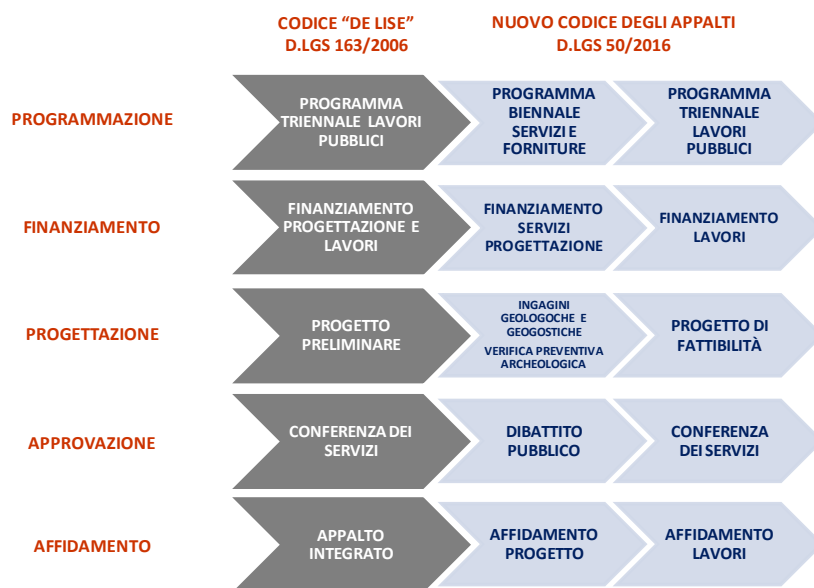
CODICE “DE LISE”
D.LGS 163/2006

NUOVO CODICE DEGLI APPALTI
D.LGS 50/2016

PROGRAMMAZIONE

PROGRAMMA TRIENNALE LAVORI PUBBLICI

PROGRAMMA BIENNALE SERVIZI E FORNITURE

PROGRAMMA TRIENNALE LAVORI PUBBLICI

FINANZIAMENTO

FINANZIAMENTO PROGETTAZIONE E LAVORI

FINANZIAMENTO SERVIZI PROGETTAZIONE

FINANZIAMENTO LAVORI

PROGETTAZIONE

PROGETTO PRELIMINARE

INGAGINI GEOLOGOCHE E GEOGOSTICHE
VERIFICA PREVENTIVA ARCHEOLOGICA

PROGETTO DI FATTIBILITÀ

APPROVAZIONE

CONFERENZA DEI SERVIZI

DIBATTITO PUBBLICO

CONFERENZA DEI SERVIZI

AFFIDAMENTO

APPALTO INTEGRATO

AFFIDAMENTO PROGETTO

AFFIDAMENTO LAVORI